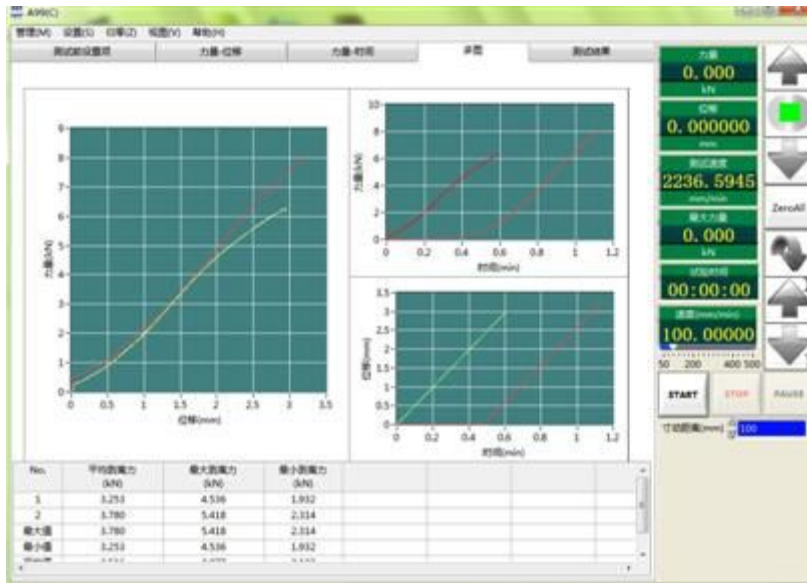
A99(C)

管理(M) 设置(S) 印章(Z) 视图(V) 帮助(H)

测试前设置项 | 力量-位移 | 力量-时间 | 多图 | 测试结果

9
8
7
6
5
4
3
2
1
0
0 0.5 1 1.5 2 2.5 3 3.5
位移(mm)
力量(kN)

10
8
6
4
2
0
0 0.2 0.4 0.6 0.8 1 1.2
时间(min)
力量(kN)

3.5
3
2.5
2
1.5
1
0.5
0
0 0.2 0.4 0.6 0.8 1 1.2
时间(min)
位移(mm)

| No. | 平均剥离力 (kN) | 最大剥离力 (kN) | 最小剥离力 (kN) |
|---|---|---|---|
| 1 | 3.253 | 4.536 | 1.932 |
| 2 | 3.780 | 5.418 | 2.314 |
| 最大值 | 3.780 | 5.418 | 2.314 |
| 最小值 | 3.253 | 4.536 | 1.932 |
| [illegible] | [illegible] | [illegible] | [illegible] |

力量
0.000
kN

位移
0.000000
mm

测试速度
2236.5945
mm/min

最大力量
0.000
kN

试验时间
00:00:00

速度(mm/min)
100.00000

50 200 400 500

ZeroAll

START
STOP
PAUSE

寸动距离(mm) 100